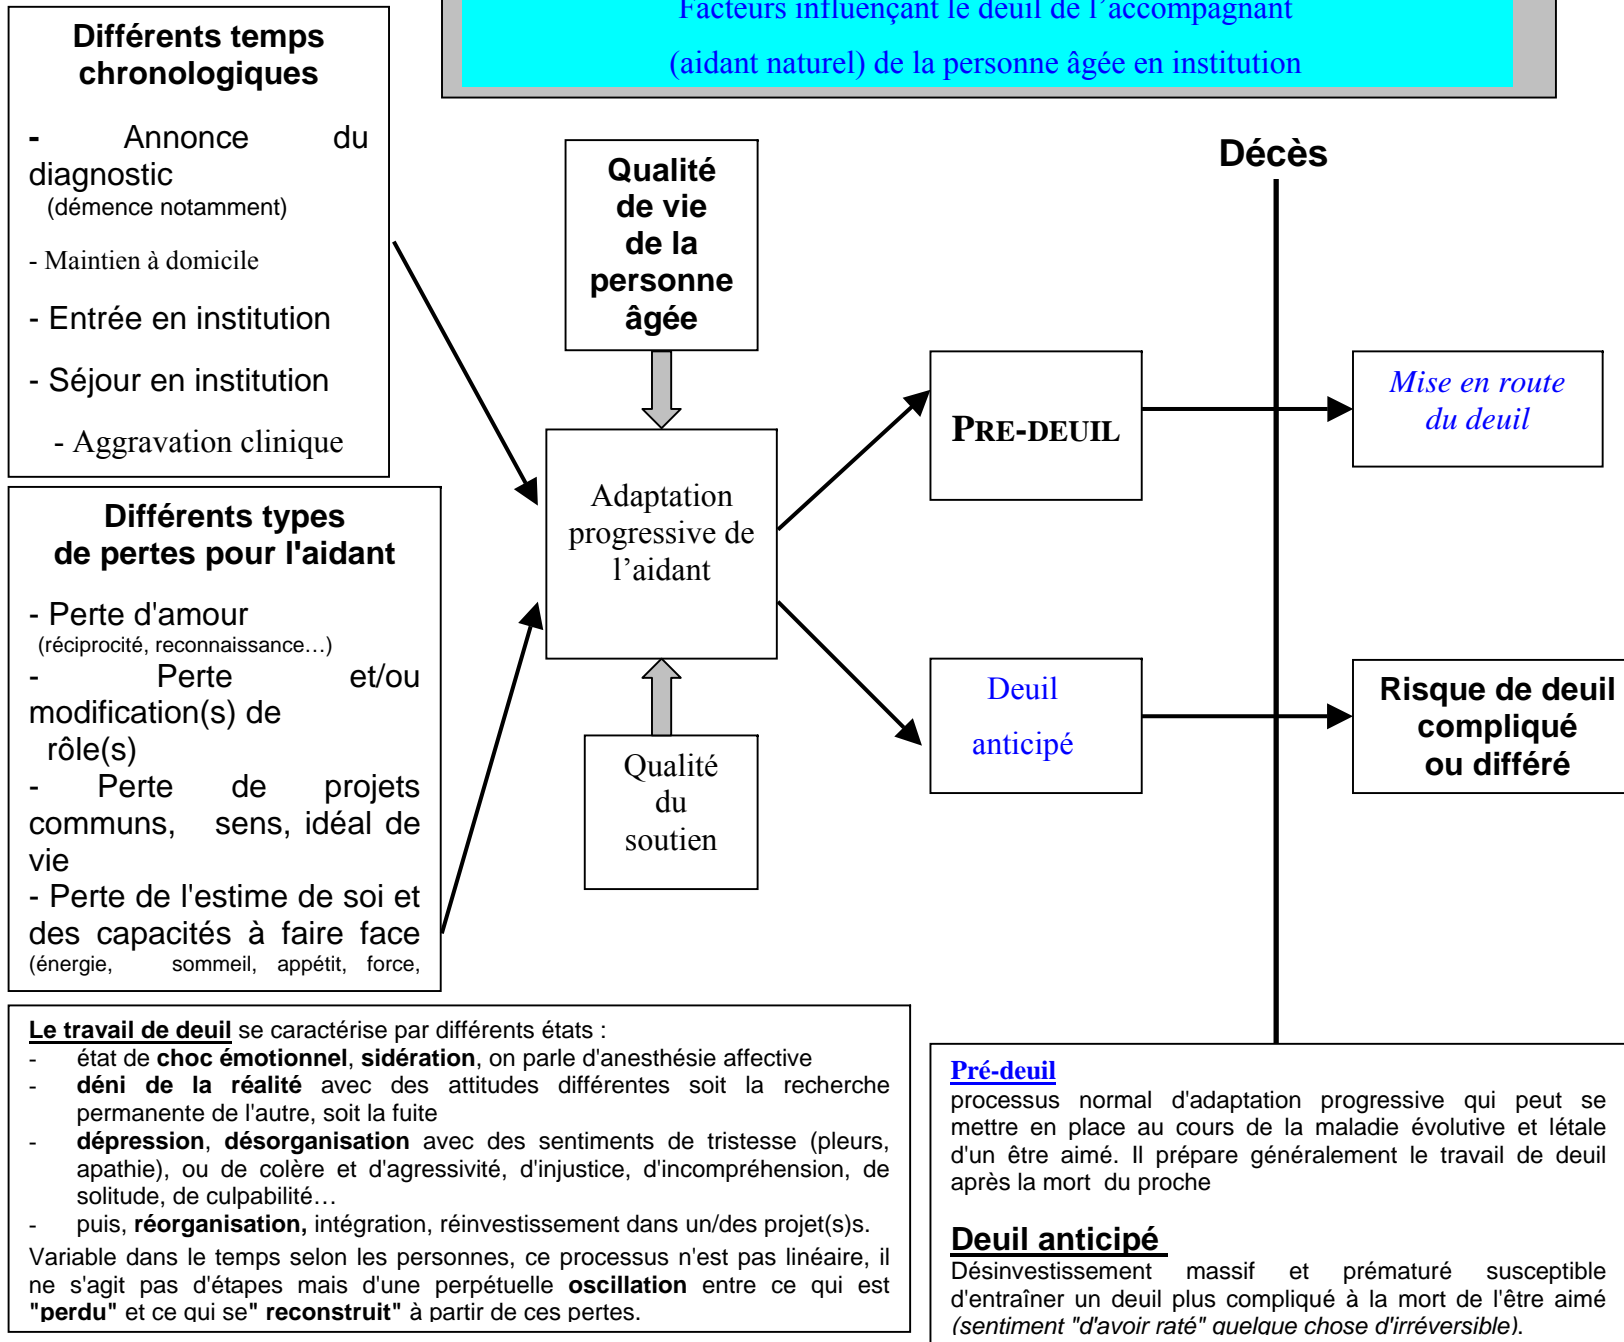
Facteurs influençant le deuil de l'accompagnant
(aidant naturel) de la personne âgée en institution

Différents temps chronologiques

- Annonce du diagnostic (démence notamment)

- Maintien à domicile

- Entrée en institution

- Séjour en institution

- Aggravation clinique

Différents types de pertes pour l'aidant

- Perte d'amour (réciprocité, reconnaissance…)
- Perte et/ou modification(s) de rôle(s)
- Perte de projets communs, sens, idéal de vie
- Perte de l'estime de soi et des capacités à faire face (énergie, sommeil, appétit, force,

Qualité de vie de la personne âgée

Adaptation progressive de l'aidant

Qualité du soutien

Décès

PRE-DEUIL

Deuil anticipé

Mise en route du deuil

Risque de deuil compliqué ou différé

Le travail de deuil se caractérise par différents états :
- état de choc émotionnel, sidération, on parle d'anesthésie affective
- déni de la réalité avec des attitudes différentes soit la recherche permanente de l'autre, soit la fuite
- dépression, désorganisation avec des sentiments de tristesse (pleurs, apathie), ou de colère et d'agressivité, d'injustice, d'incompréhension, de solitude, de culpabilité…
- puis, réorganisation, intégration, réinvestissement dans un/des projet(s)s.
Variable dans le temps selon les personnes, ce processus n'est pas linéaire, il ne s'agit pas d'étapes mais d'une perpétuelle oscillation entre ce qui est "perdu" et ce qui se" reconstruit" à partir de ces pertes.

Pré-deuil
processus normal d'adaptation progressive qui peut se mettre en place au cours de la maladie évolutive et létale d'un être aimé. Il prépare généralement le travail de deuil après la mort du proche

Deuil anticipé
Désinvestissement massif et prématuré susceptible d'entraîner un deuil plus compliqué à la mort de l'être aimé (sentiment "d'avoir raté" quelque chose d'irréversible).